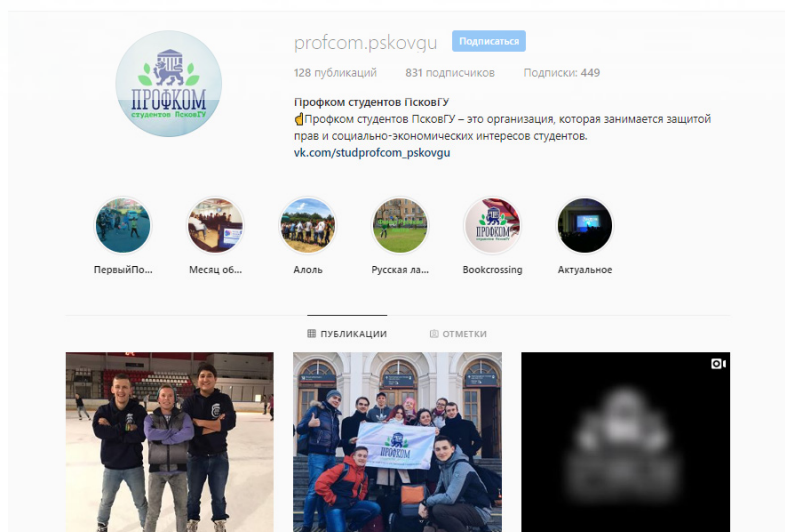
ПРОФКОМ студентов ПсковГУ

profcom.pskovgu Подписаться

128 публикаций 831 подписчиков Подписки: 449

Профком студентов ПсковГУ
👆Профком студентов ПсковГУ – это организация, которая занимается защитой прав и социально-экономических интересов студентов.
vk.com/studprofcom_pskovgu

ПервыйПо... Месяц об... Аполь Русская ла... Bookcrossing Актуальное

ПУБЛИКАЦИИ ОТМЕТКИ

ПРОФКОМ